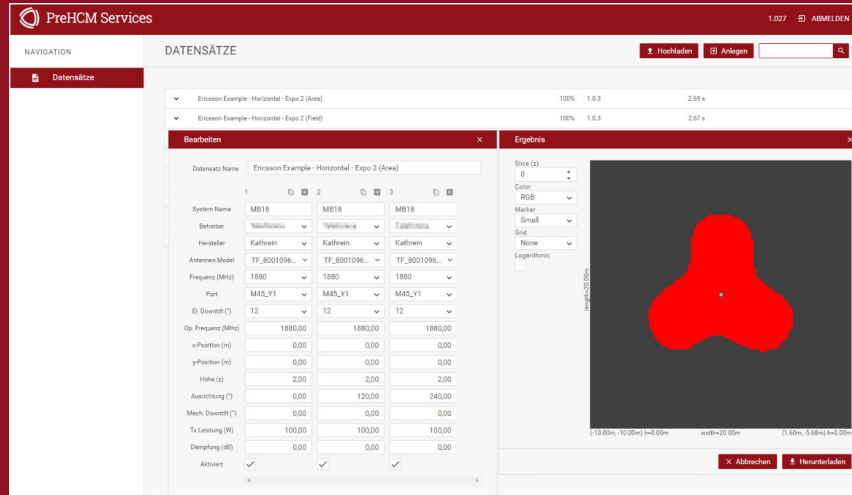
PreHCM Services

1.027 ABMELDEN

NAVIGATION

Datensätze

DATENSÄTZE

Hochladen Anlegen

| | | | |
|---|---|---|---|
| Ericsson Example - Horizontal - Expo 2 (Area) | 100% | 1.0.3 | 2.69 s |
| Ericsson Example - Horizontal - Expo 2 (Field) | 100% | 1.0.3 | 2.67 s |

Bearbeiten ×

Datensatz Name: Ericsson Example - Horizontal - Expo 2 (Area)

| | 1 | 2 | 3 |
|---|---|---|---|
| System Name | MB18 | MB18 | MB18 |
| Betreiber | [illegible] | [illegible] | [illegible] |
| Hersteller | Kathrein | Kathrein | Kathrein |
| Antennen Model | TF_8001096... | TF_8001096... | TF_8001096... |
| Frequenz (MHz) | 1880 | 1880 | 1880 |
| Port | M45_Y1 | M45_Y1 | M45_Y1 |
| El. Downtilt (°) | 12 | 12 | 12 |
| Op. Frequenz (MHz) | 1880,00 | 1880,00 | 1880,00 |
| x-Position (m) | 0,00 | 0,00 | 0,00 |
| y-Position (m) | 0,00 | 0,00 | 0,00 |
| Höhe (z) | 2,00 | 2,00 | 2,00 |
| Ausrichtung (°) | 0,00 | 120,00 | 240,00 |
| Mech. Downtilt (°) | 0,00 | 0,00 | 0,00 |
| Tx Leistung (W) | 100,00 | 100,00 | 100,00 |
| Dämpfung (dB) | 0,00 | 0,00 | 0,00 |
| Aktiviert | ✓ | ✓ | ✓ |

Ergebnis ×

Slice (z)
0
Color
RGB
Marker
Small
Grid
None
Logarithmic

length=20.00m

(-10.00m, -10.00m) h=0.00m
width=20.00m
(1.60m, -5.68m) h=0.00m

Abbrechen Herunterladen